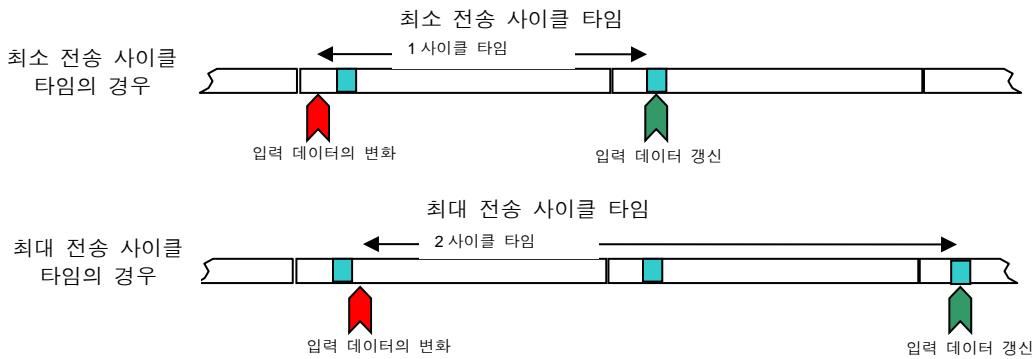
최소 전송 사이클 타임

최소 전송 사이클 타임의 경우

1 사이클 타임

입력 데이터의 변화

입력 데이터 갱신

최대 전송 사이클 타임

최대 전송 사이클 타임의 경우

2 사이클 타임

입력 데이터의 변화

입력 데이터 갱신